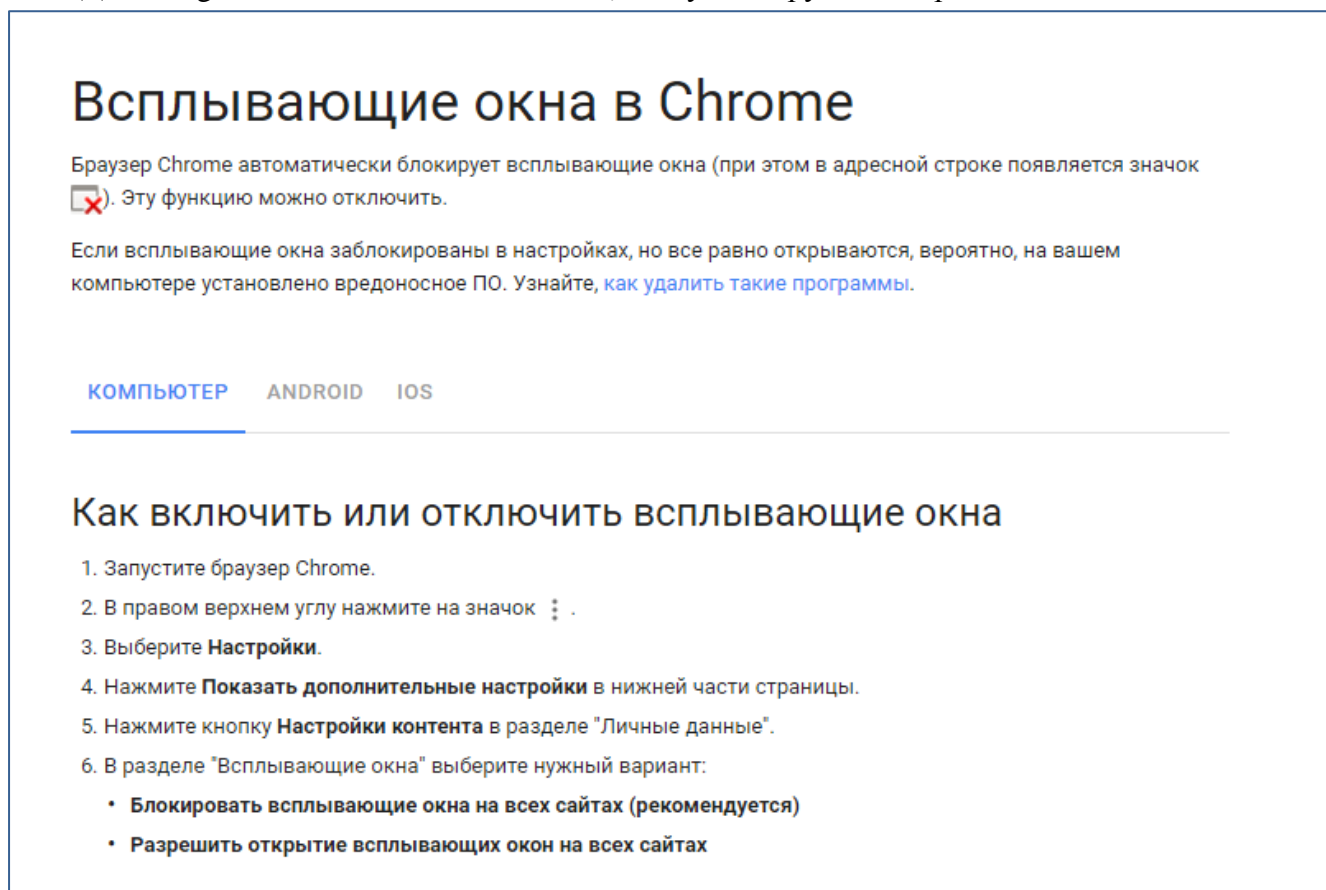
Всплывающие окна в Chrome

Браузер Chrome автоматически блокирует всплывающие окна (при этом в адресной строке появляется значок ). Эту функцию можно отключить.

Если всплывающие окна заблокированы в настройках, но все равно открываются, вероятно, на вашем компьютере установлено вредоносное ПО. Узнайте, как удалить такие программы.

КОМПЬЮТЕР ANDROID IOS

Как включить или отключить всплывающие окна

1. Запустите браузер Chrome.
2. В правом верхнем углу нажмите на значок ⋮ .
3. Выберите **Настройки**.
4. Нажмите **Показать дополнительные настройки** в нижней части страницы.
5. Нажмите кнопку **Настройки контента** в разделе "Личные данные".
6. В разделе "Всплывающие окна" выберите нужный вариант:
• **Блокировать всплывающие окна на всех сайтах (рекомендуется)**
• **Разрешить открытие всплывающих окон на всех сайтах**